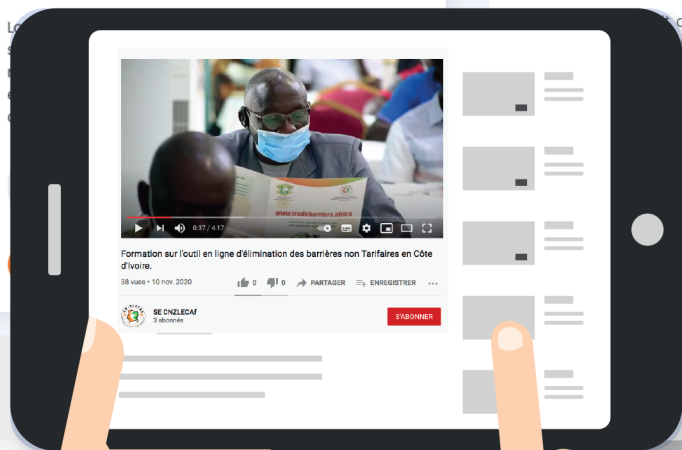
www.tradebarriers.africa

0:37 / 4:17

Formation sur l'outil en ligne d'élimination des barrières non Tarifaires en Côte d'Ivoire.

38 vues • 10 nov. 2020

0

0

PARTAGER

ENREGISTRER

SE CNZLECAf

3 abonnés

S'ABONNER